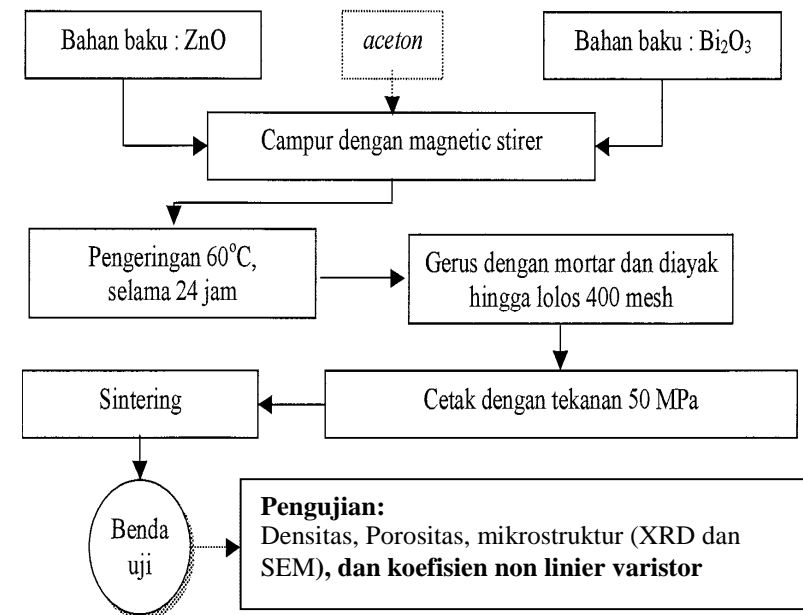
Bahan baku : ZnO

*aceton*

Bahan baku : $Bi_2O_3$

Campur dengan magnetic stirer

Pengeringan $60^{o}C$, selama 24 jam

Gerus dengan mortar dan diayak hingga lolos 400 mesh

Cetak dengan tekanan 50 MPa

Sintering

Benda uji

**Pengujian:**
Densitas, Porositas, mikrostruktur (XRD dan SEM)**, dan koefisien non linier varistor**